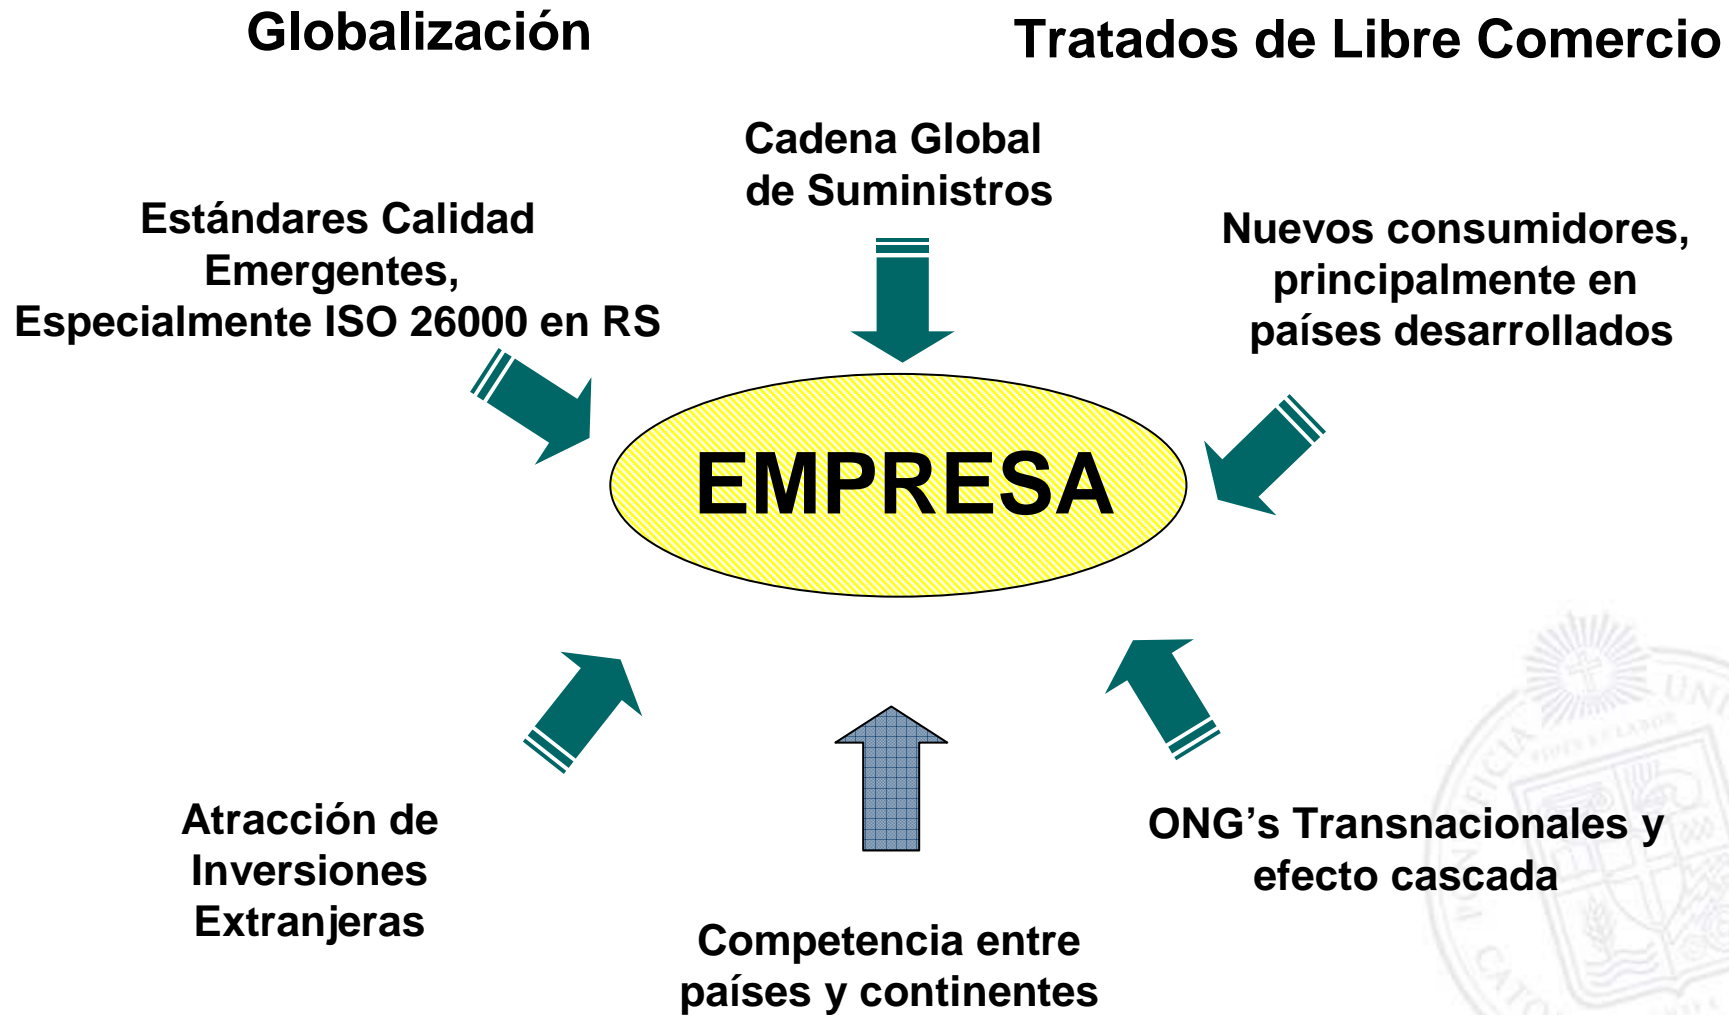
Globalización

Tratados de Libre Comercio

Cadena Global de Suministros

Estándares Calidad Emergentes, Especialmente ISO 26000 en RS

Nuevos consumidores, principalmente en países desarrollados

EMPRESA

Atracción de Inversiones Extranjeras

Competencia entre países y continentes

ONG's Transnacionales y efecto cascada